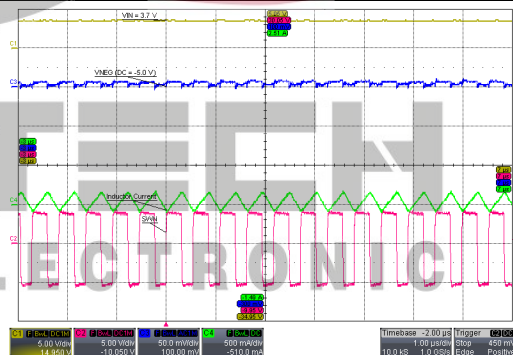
VIN = 3.7 V

C1

C3

VNEG (DC = -5.0 V)

C4

Inductor Current

SWN

C2

TECH ELECTRONIC

| C1 | C2 | C3 | C4 | Timebase -2.00 µs | Trigger C2 DC |
|---|---|---|---|---|---|
| 5.00 V/div | 5.00 V/div | 50.0 mV/div | 500 mA/div | 1.00 µs/div | Stop 450 mV |
| 14.950 V | -10.050 V | 100.00 mV | -510.0 mA | 10.0 kS 1.0 GS/s | Edge Positive |